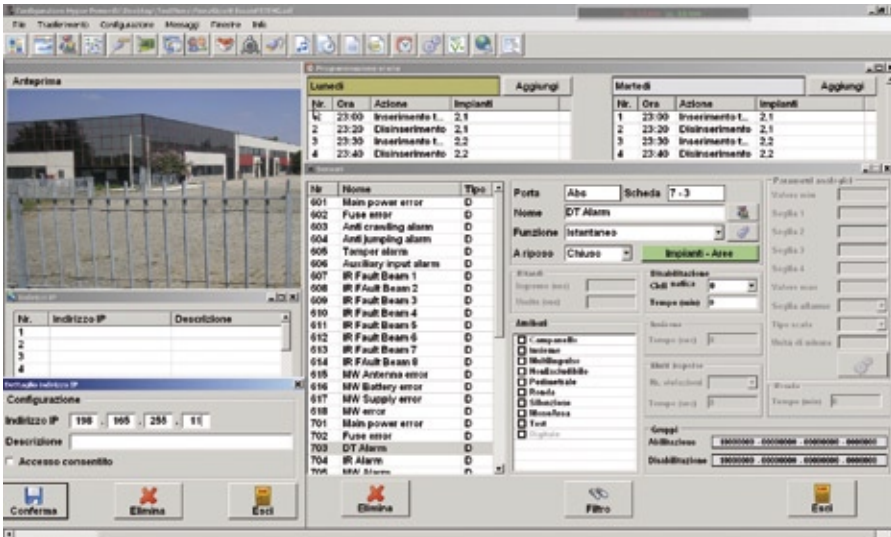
File Trasferimento Configurazione Messaggi Finestre Info

Anteprima

Programmazione orario

Lunedì
Aggiungi

| Nr. | Ora | Azione | Impianti |
|---|---|---|---|
| 1 | 23:00 | Inserimento t... | 2,1 |
| 2 | 23:20 | Disinserimento | 2,1 |
| 3 | 23:30 | Inserimento t... | 2,2 |
| 4 | 23:40 | Disinserimento | 2,2 |

Martedì
Aggiungi

| Nr. | Ora | Azione | Impianti |
|---|---|---|---|
| 1 | 23:00 | Inserimento t... | 2,1 |
| 2 | 23:20 | Disinserimento | 2,1 |
| 3 | 23:30 | Inserimento t... | 2,2 |
| 4 | 23:40 | Disinserimento | 2,2 |

Sensori

| Nr | Nome | Tipo |
|---|---|---|
| 601 | Main power error | D |
| 602 | Fuse error | D |
| 603 | Anti crawling alarm | D |
| 604 | Anti jumping alarm | D |
| 605 | Tamper alarm | D |
| 606 | Auxiliary input alarm | D |
| 607 | IR Fault Beam 1 | D |
| 608 | IR FAult Beam 2 | D |
| 609 | IR Fault Beam 3 | D |
| 610 | IR Fault Beam 4 | D |
| 611 | IR Fault Beam 5 | D |
| 612 | IR Fault Beam 6 | D |
| 613 | IR Fault Beam 7 | D |
| 614 | IR FAult Beam 8 | D |
| 615 | MW Antenna error | D |
| 616 | MW Battery error | D |
| 617 | MW Supply error | D |
| 618 | MW error | D |
| 701 | Main power error | D |
| 702 | Fuse error | D |
| 703 | DT Alarm | D |
| 704 | IR Alarm | D |
| 705 | MW Alarm | D |

Porta Abc Scheda 7 - 3
Nome DT Alarm
Funzione Istantaneo
A riposo Chiuso
Impianti - Aree

Ritardi
Ingresso (sec)
Uscita (sec)

Disabilitazione
Cicli notifica 0
Tempo (min) 0

Ambiti
Campanello
Incendio
Multilinguato
Nonescludibile
Pedonale
Ronda
Silenzioso
Manomissione
Test
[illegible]

Anticipo
Tempo (sec) 0

Shut impulso
Nr. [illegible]
Tempo (sec) 0

Gruppi
Abilitazione
Disabilitazione

Parametri analogici
Valore min
Soglia 1
Soglia 2
Soglia 3
Soglia 4
Valore max
Soglia allarme
Tipo scala
Unità di misura

Ronda
Tempo (min) 0

Indirizzi IP

| Nr. | Indirizzo IP | Descrizione |
|---|---|---|
| 1 | | |
| 2 | | |
| 3 | | |
| 4 | | |

Dettaglio indirizzo IP
Configurazione
Indirizzo IP 198 . 165 . 255 . 11
Descrizione
Accesso consentito

Conferma
Elimina
Esci
Elimina
Filtro
Esci